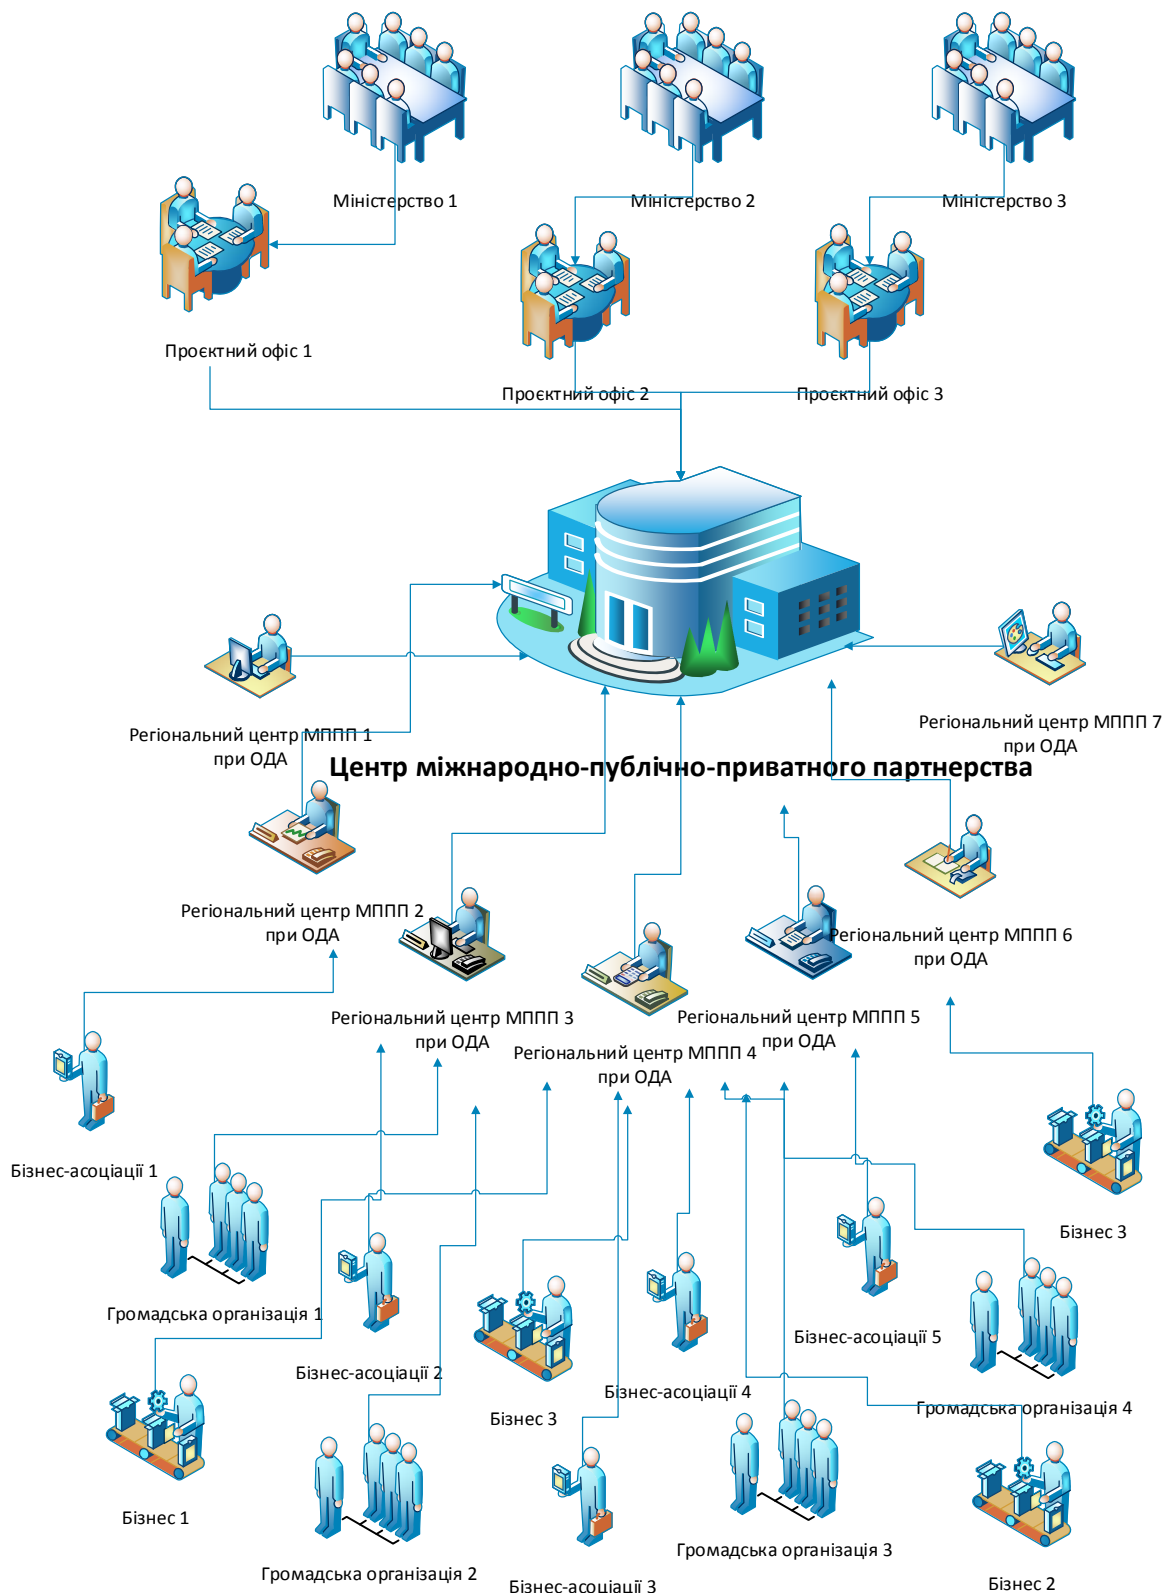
Міністерство 1
Міністерство 2
Міністерство 3
Проєктний офіс 1
Проєктний офіс 2
Проєктний офіс 3
Регіональний центр МППП 1 при ОДА
Регіональний центр МППП 7 при ОДА
Центр міжнародно-публічно-приватного партнерства
Регіональний центр МППП 2 при ОДА
Регіональний центр МППП 6 при ОДА
Регіональний центр МППП 3 при ОДА
Регіональний центр МППП 5 при ОДА
Регіональний центр МППП 4 при ОДА
Бізнес-асоціації 1
Бізнес 3
Громадська організація 1
Бізнес-асоціації 5
Бізнес-асоціації 2
Бізнес 3
Бізнес-асоціації 4
Громадська організація 4
Бізнес 1
Громадська організація 3
Громадська організація 2
Бізнес-асоціації 3
Бізнес 2